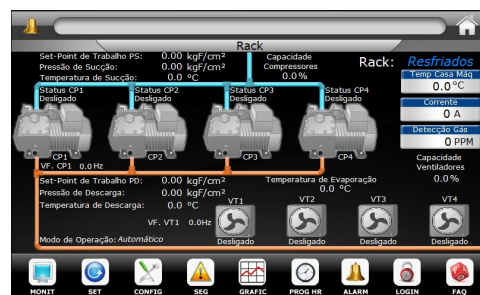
Rack

Set-Point de Trabalho PS: 0.00 kgf/cm²
Pressão de Sucção: 0.00 kgf/cm²
Temperatura de Sucção: 0.0 °C

Capacidade Compressores
0.0%

Rack: Resfriados

Temp Casa Máq
0.0°C

Corrente
0 A

Detecção Gás
0 PPM

Status CP1
Desligado

Status CP2
Desligado

Status CP3
Desligado

Status CP4
Desligado

CP1
VF. CP1 0.0 Hz

CP2

CP3

CP4

Capacidade Ventiladores
0.0%

Set-Point de Trabalho PD: 0.00 kgf/cm²
Pressão de Descarga: 0.00 kgf/cm²
Temperatura de Descarga: 0.0 °C

Temperatura de Evaporação
0.0 °C

VF. VT1 0.0Hz

VT1
Desligado

VT2
Desligado

VT3
Desligado

VT4
Desligado

Modo de Operação: Automático

MONIT SET CONFIG SEG GRAFIC PROG HR ALARM LOGIN FAQ